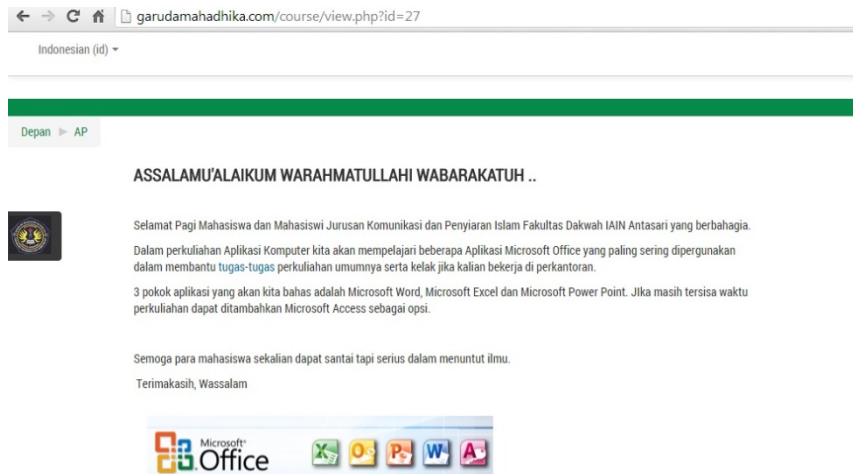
garudamahadhika.com/course/view.php?id=27

Indonesian (id)

Depan ► AP

ASSALAMU'ALAIKUM WARAHMATULLAHI WABARAKATUH ..

Selamat Pagi Mahasiswa dan Mahasiswi Jurusan Komunikasi dan Penyiaran Islam Fakultas Dakwah IAIN Antasari yang berbahagia.

Dalam perkuliahan Aplikasi Komputer kita akan mempelajari beberapa Aplikasi Microsoft Office yang paling sering dipergunakan dalam membantu tugas-tugas perkuliahan umumnya serta kelak jika kalian bekerja di perkantoran.

3 pokok aplikasi yang akan kita bahas adalah Microsoft Word, Microsoft Excel dan Microsoft Power Point. JIka masih tersisa waktu perkuliahan dapat ditambahkan Microsoft Access sebagai opsi.

Semoga para mahasiswa sekalian dapat santai tapi serius dalam menuntut ilmu.

Terimakasih, Wassalam

Microsoft Office